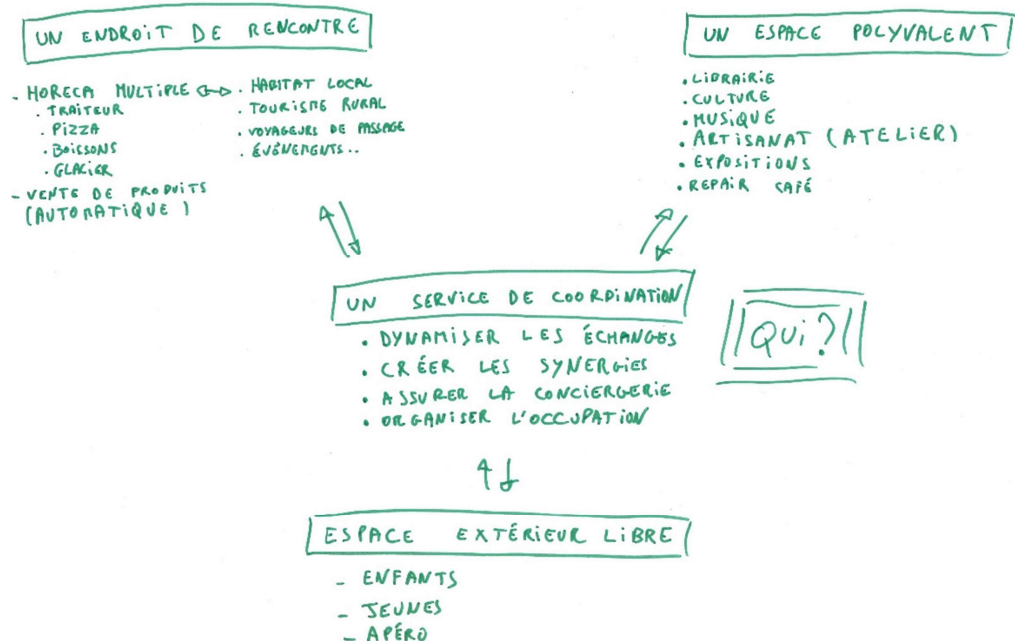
UN ENDROIT DE RENCONTRE

- HORECA MULTIPLE ↔ . HABITAT LOCAL
. TRAITEUR
. PIZZA
. BOISSONS
. GLACIER
. TOURISME RURAL
. VOYAGEURS DE PASSAGE
. ÉVÈNEMENTS..
- VENTE DE PRODUITS (AUTOMATIQUE)

UN ESPACE POLYVALENT

. LIBRAIRIE
. CULTURE
. MUSIQUE
. ARTISANAT (ATELIER)
. EXPOSITIONS
. REPAIR CAFÉ

UN SERVICE DE COORDINATION

. DYNAMISER LES ÉCHANGES
. CRÉER LES SYNERGIES
. ASSURER LA CONCIERGERIE
. ORGANISER L'OCCUPATION

Qui?

ESPACE EXTÉRIEUR LIBRE

- ENFANTS
- JEUNES
- APÉRO